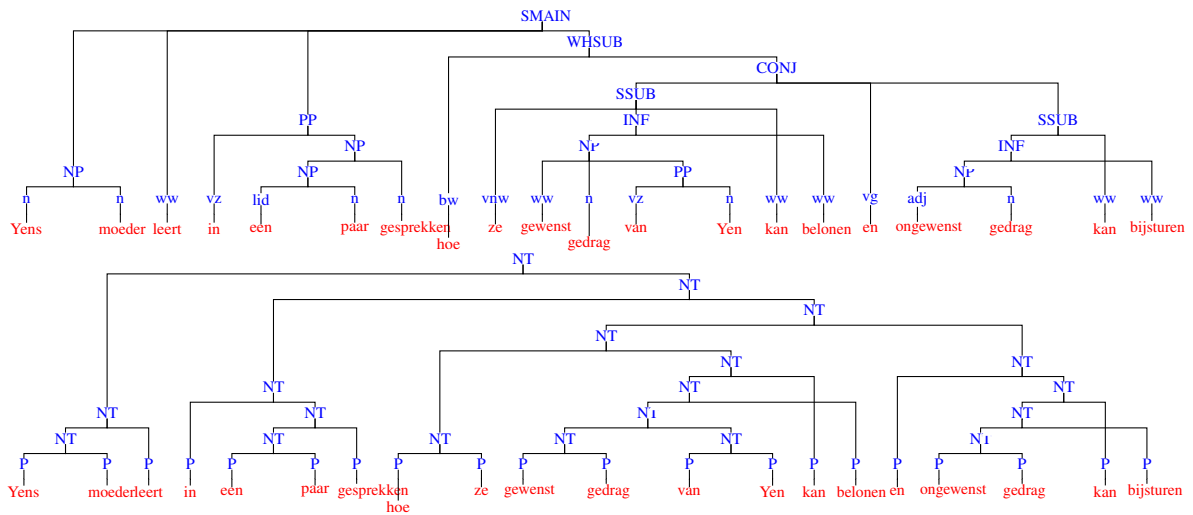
SMAIN
WHSUB
CONJ
SSUB
INF
SSUB
INF
PP
NP
NP
NP
NP
PP
NP
n Yens
n moeder
ww leert
vz in
lid een
n paar
n gesprekken
bw hoe
vnw ze
ww gewenst
n gedrag
vz van
n Yen
ww kan
ww belonen
vg en
adj ongewenst
n gedrag
ww kan
ww bijsturen

NT
NT
NT
NT
NT
NT
NT
NT
NT
NT
NT
NT
NT
NT
NT
NT
NT
NT
P Yens
P moeder
P leert
P in
P een
P paar
P gesprekken
P hoe
P ze
P gewenst
P gedrag
P van
P Yen
P kan
P belonen
P en
P ongewenst
P gedrag
P kan
P bijsturen